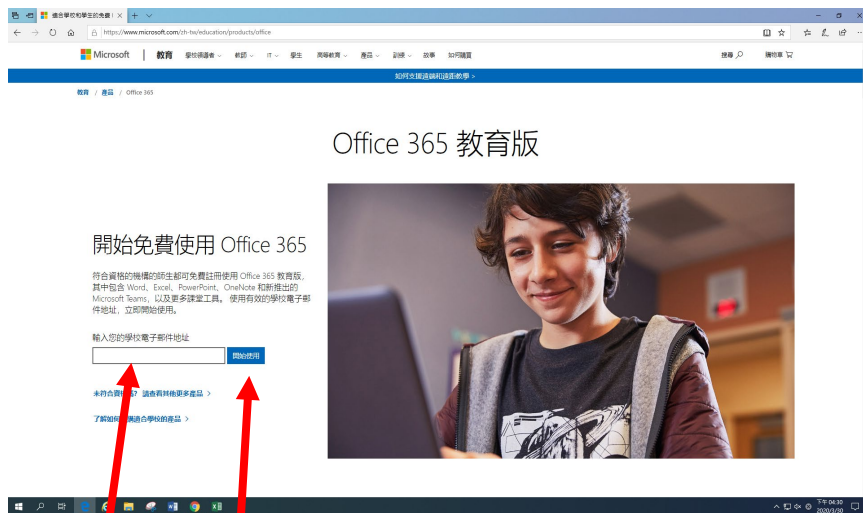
適合學校和學生的免費 | ×
https://www.microsoft.com/zh-tw/education/products/office

Microsoft | 教育 學校領導者 ∨ 軟體 ∨ IT ∨ 學生 高等教育 ∨ 產品 ∨ 訓練 ∨ 故事 如何購買 搜尋 購物車

如何支援遠端和遠距教學 >

教育 / 產品 / Office 365

Office 365 教育版

開始免費使用 Office 365

符合資格的機構的師生都可免費註冊使用 Office 365 教育版，其中包含 Word、Excel、PowerPoint、OneNote 和新推出的 Microsoft Teams，以及更多課堂工具。使用有效的學校電子郵件地址，立即開始使用。

輸入您的學校電子郵件地址

開始使用

未符合資格嗎? 請查看其他更多產品 >

了解如何選擇適合學校的產品 >

下午 04:30
2020/3/30